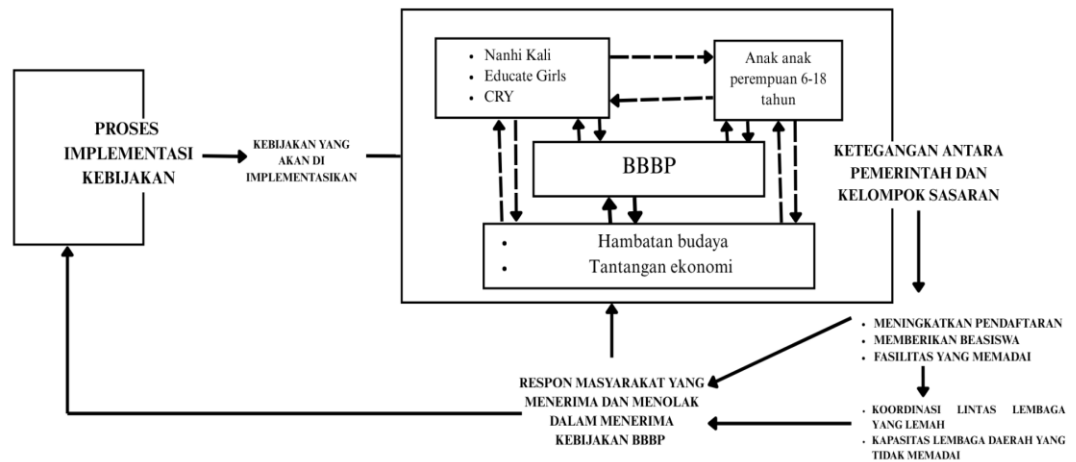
PROSES IMPLEMENTASI KEBIJAKAN

KEBIJAKAN YANG AKAN DI IMPLEMENTASIKAN

• Nanhi Kali
• Educate Girls
• CRY

Anak anak perempuan 6-18 tahun

BBBP

• Hambatan budaya
• Tantangan ekonomi

KETEGANGAN ANTARA PEMERINTAH DAN KELOMPOK SASARAN

• MENINGKATKAN PENDAFTARAN
• MEMBERIKAN BEASISWA
• FASILITAS YANG MEMADAI

RESPON MASYARAKAT YANG MENERIMA DAN MENOLAK DALAM MENERIMA KEBIJAKAN BBBP

• KOORDINASI LINTAS LEMBAGA YANG LEMAH
• KAPASITAS LEMBAGA DAERAH YANG TIDAK MEMADAI